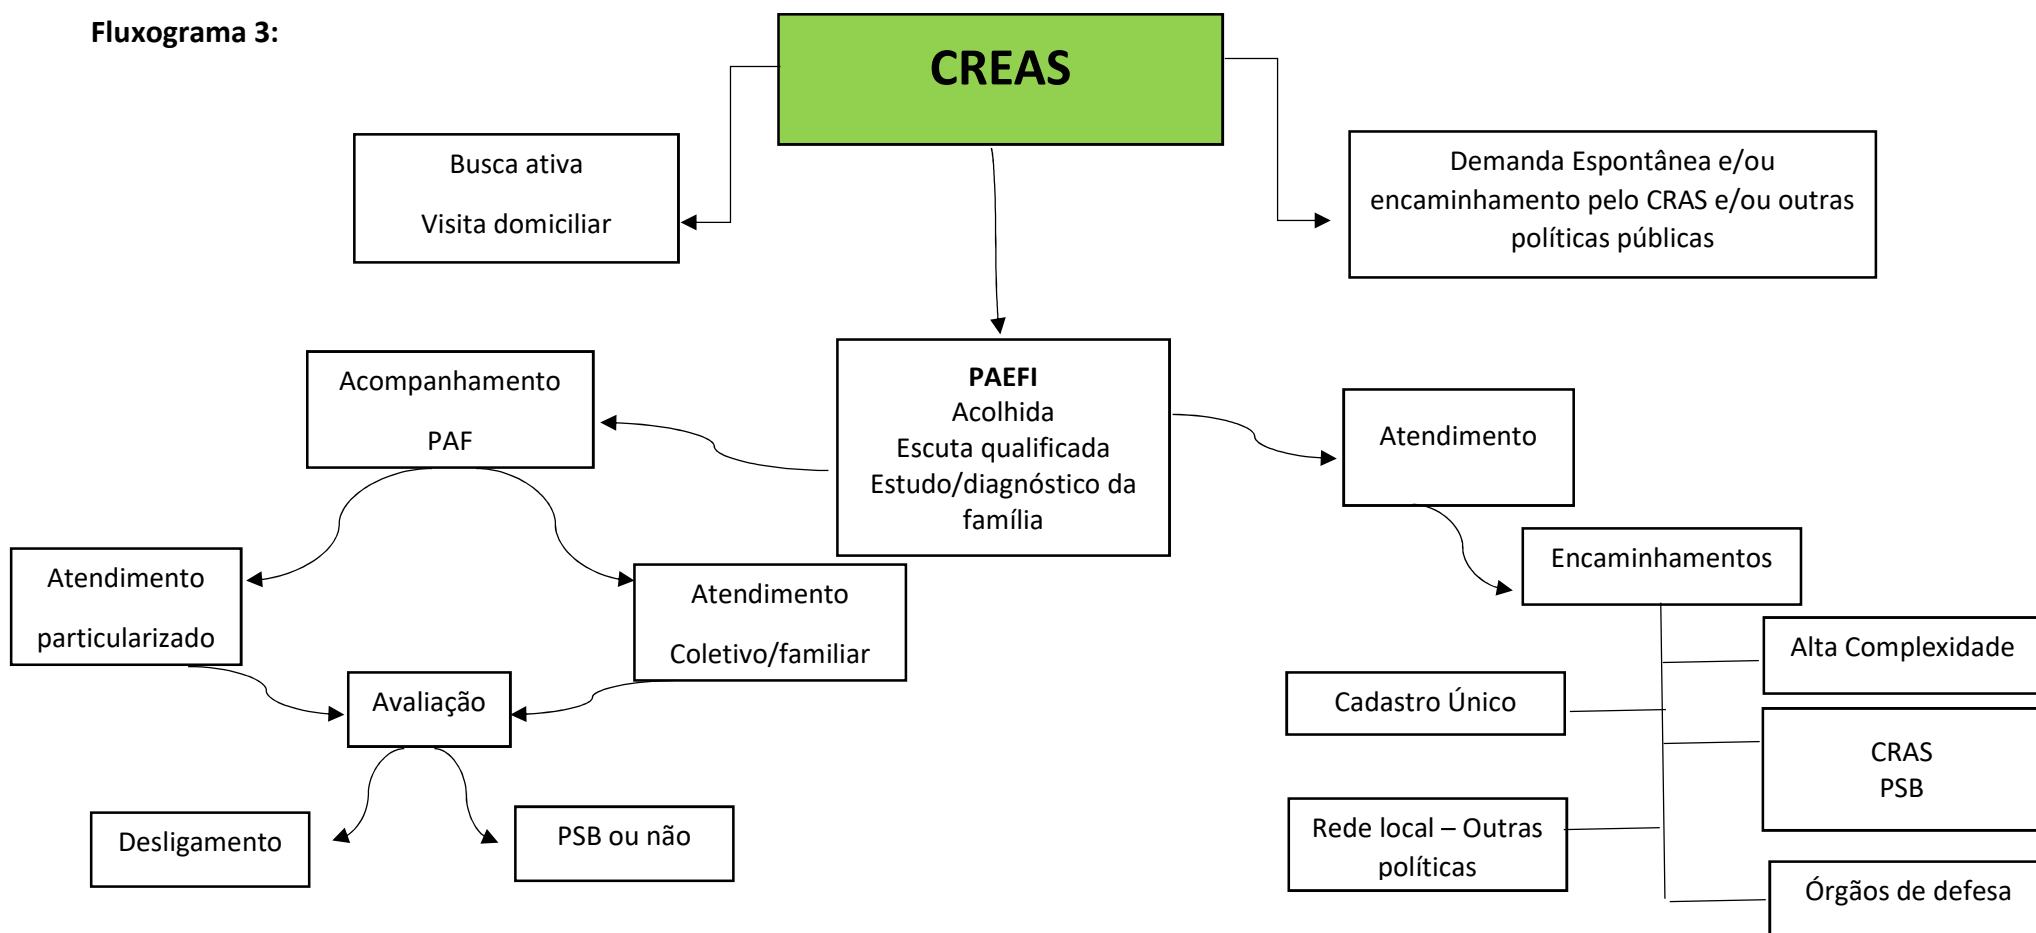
Fluxograma 3:

CREAS

Busca ativa

Visita domiciliar

Demanda Espontânea e/ou encaminhamento pelo CRAS e/ou outras políticas públicas

PAEFI
Acolhida
Escuta qualificada
Estudo/diagnóstico da família

Acompanhamento

PAF

Atendimento

Encaminhamentos

Atendimento

particularizado

Atendimento

Coletivo/familiar

Avaliação

Desligamento

PSB ou não

Alta Complexidade

Cadastro Único

CRAS
PSB

Rede local – Outras políticas

Órgãos de defesa